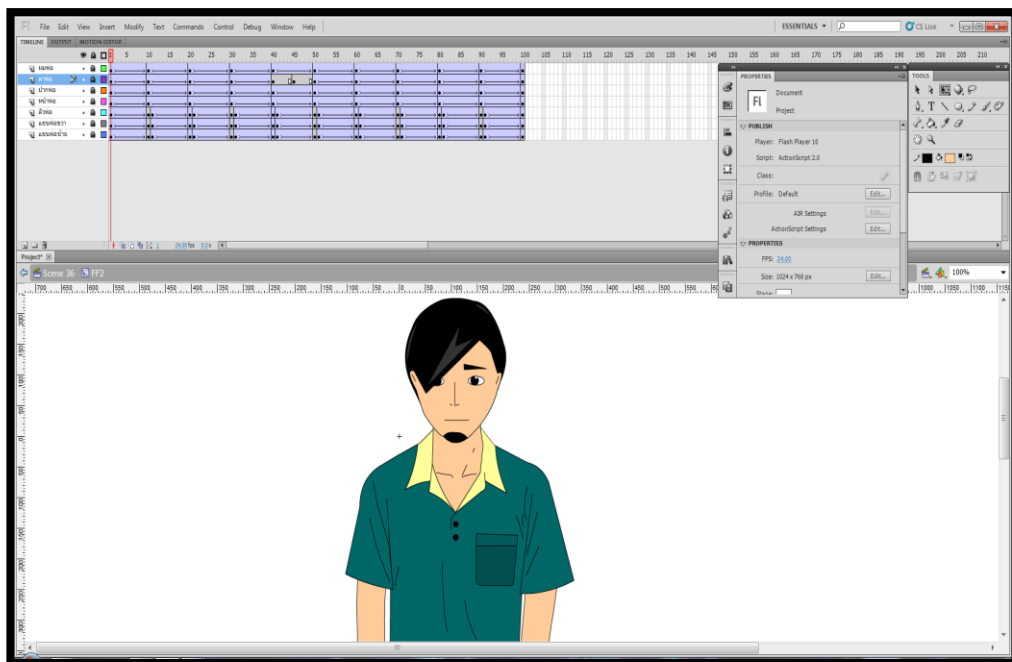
File Edit View Insert Modify Text Commands Control Debug Window Help

ESSENTIALS ▾ CS Live

TIMELINE OUTPUT MOTION EDITOR

5 10 15 20 25 30 35 40 45 50 55 60 65 70 75 80 85 90 95 100 105 110 115 120 125 130 135 140 145 150 155 160 165 170 175 180 185 190 195 200 205 210

ผมพ่อ
ตาพ่อ
ปากพ่อ
หน้าพ่อ
ตัวพ่อ
แขนพ่อขวา
แขนพ่อซ้าย

1 24.00 fps 0.0 s

PROPERTIES

Fl Document

Project

PUBLISH

Player: Flash Player 10

Script: ActionScript 2.0

Class:

Profile: Default Edit...

AIR Settings Edit...

ActionScript Settings Edit...

PROPERTIES

FPS: 24.00

Size: 1024 x 768 px Edit...

Stage:

TOOLS

Project* ×

Scene 36 FF2

100%

700 650 600 550 500 450 400 350 300 250 200 150 100 50 0 50 100 150 200 250 300 350 400 450 500 550 1000 1050 1100 1150